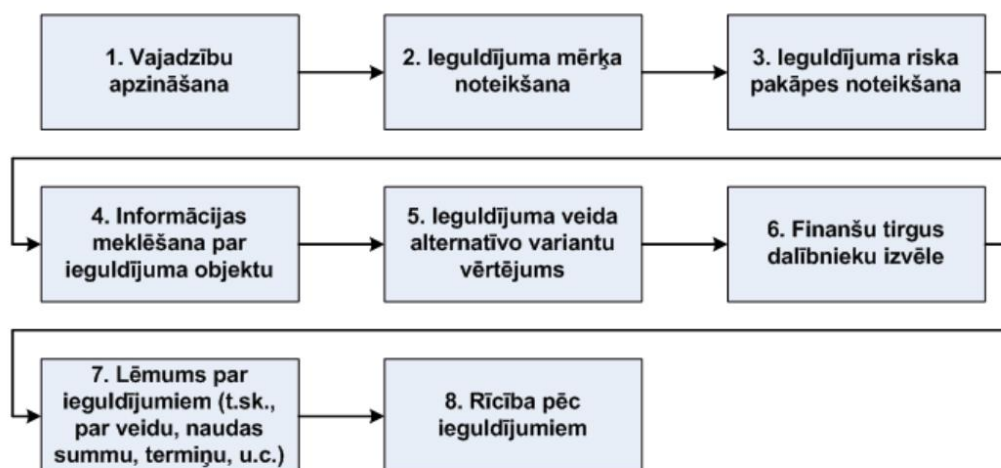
1. Vajadzību apzināšana

2. Ieguldījuma mērķa noteikšana

3. Ieguldījuma riska pakāpes noteikšana

4. Informācijas meklēšana par ieguldījuma objektu

5. Ieguldījuma veida alternatīvo variantu vērtējums

6. Finanšu tirgus dalībnieku izvēle

7. Lēmums par ieguldījumiem (t.sk., par veidu, naudas summu, termiņu, u.c.)

8. Rīcība pēc ieguldījumiem